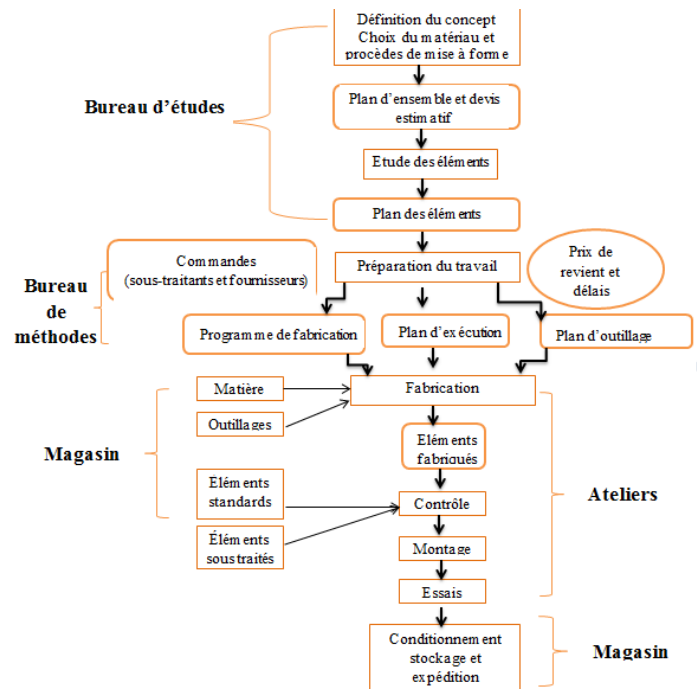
Définition du concept
Choix du matériau et procèdes de mise à forme

Bureau d'études

Plan d'ensemble et devis estimatif

Etude des éléments

Plan des éléments

Commandes
(sous-traitants et fournisseurs)

Bureau de méthodes

Préparation du travail

Prix de revient et délais

Programme de fabrication

Plan d'exécution

Plan d'outillage

Matière

Outillages

Magasin

Fabrication

Eléments fabriqués

Éléments standards

Contrôle

Ateliers

Éléments soustraités

Montage

Essais

Conditionnement stockage et expédition

Magasin